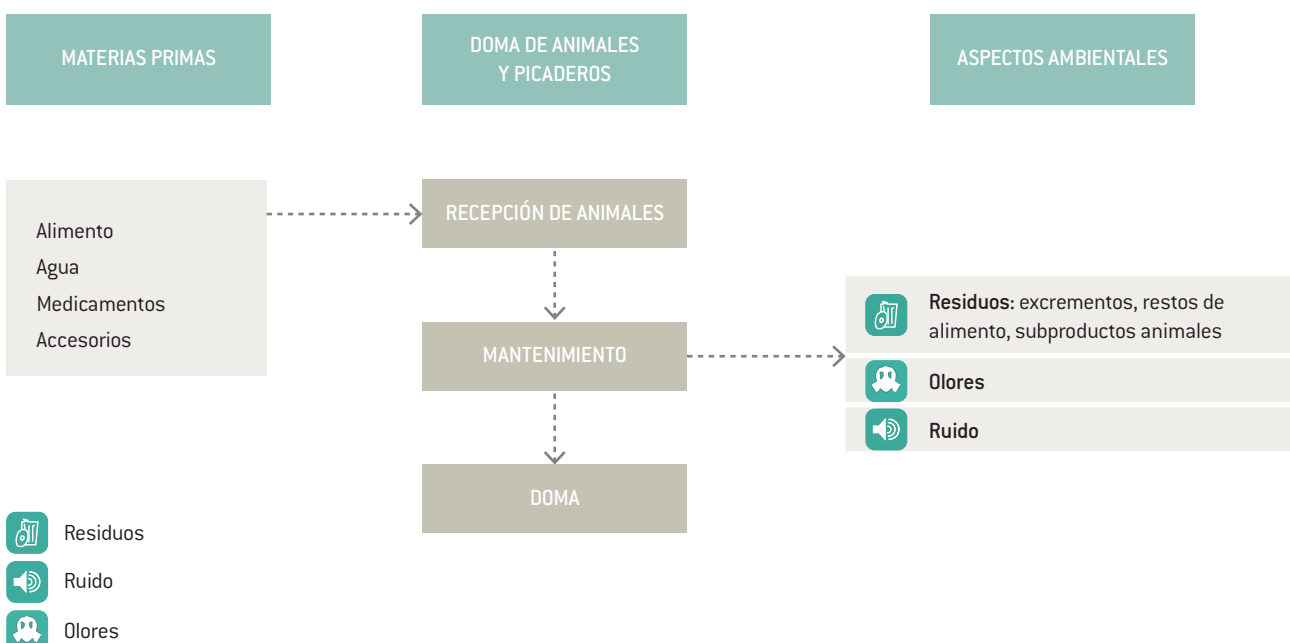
MATERIAS PRIMAS

DOMA DE ANIMALES Y PICADEROS

ASPECTOS AMBIENTALES

Alimento
Agua
Medicamentos
Accesorios

RECEPCIÓN DE ANIMALES

MANTENIMIENTO

DOMA

Residuos: excrementos, restos de alimento, subproductos animales

Olores

Ruido

Residuos
Ruido
Olores